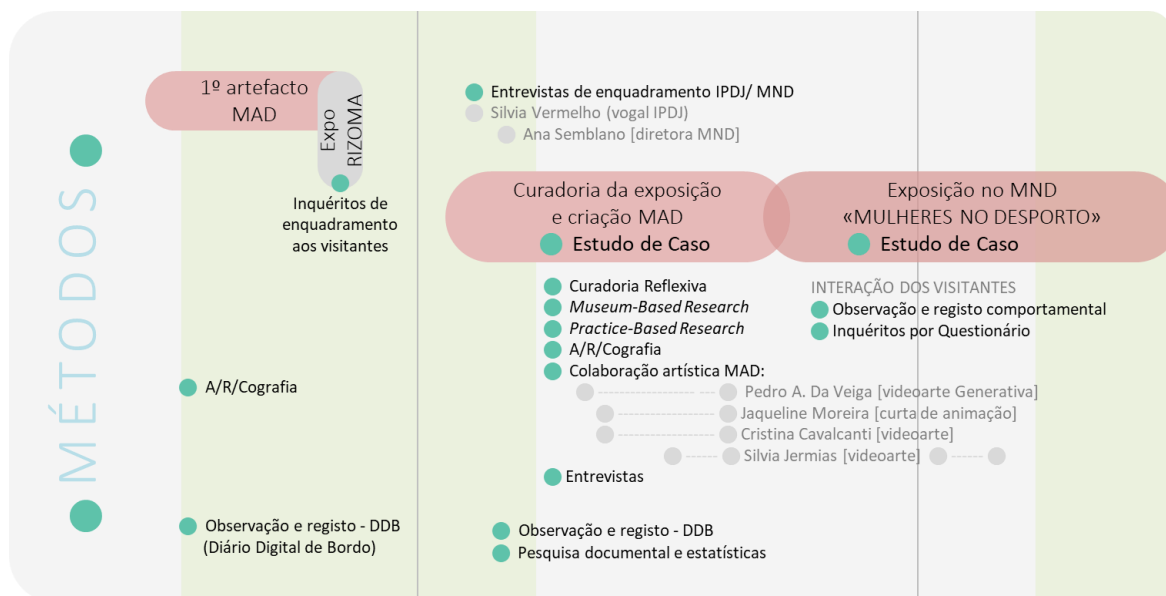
MÉTODOS

1º artefacto MAD

Expo RIZOMA

Inquéritos de enquadramento aos visitantes

A/R/Cografia

Observação e registo - DDB (Diário Digital de Bordo)

Entrevistas de enquadramento IPDJ/ MND
Silvia Vermelho (vogal IPDJ)
Ana Semblano [diretora MND]

Curadoria da exposição e criação MAD
Estudo de Caso

Curadoria Reflexiva
*Museum-Based Research*
*Practice-Based Research*
A/R/Cografia
Colaboração artística MAD:
Pedro A. Da Veiga [videoarte Generativa]
Jaqueline Moreira [curta de animação]
Cristina Cavalcanti [videoarte]
Silvia Jermias [videoarte]
Entrevistas

Observação e registo - DDB
Pesquisa documental e estatísticas

Exposição no MND «MULHERES NO DESPORTO»
Estudo de Caso

INTERAÇÃO DOS VISITANTES
Observação e registo comportamental
Inquéritos por Questionário